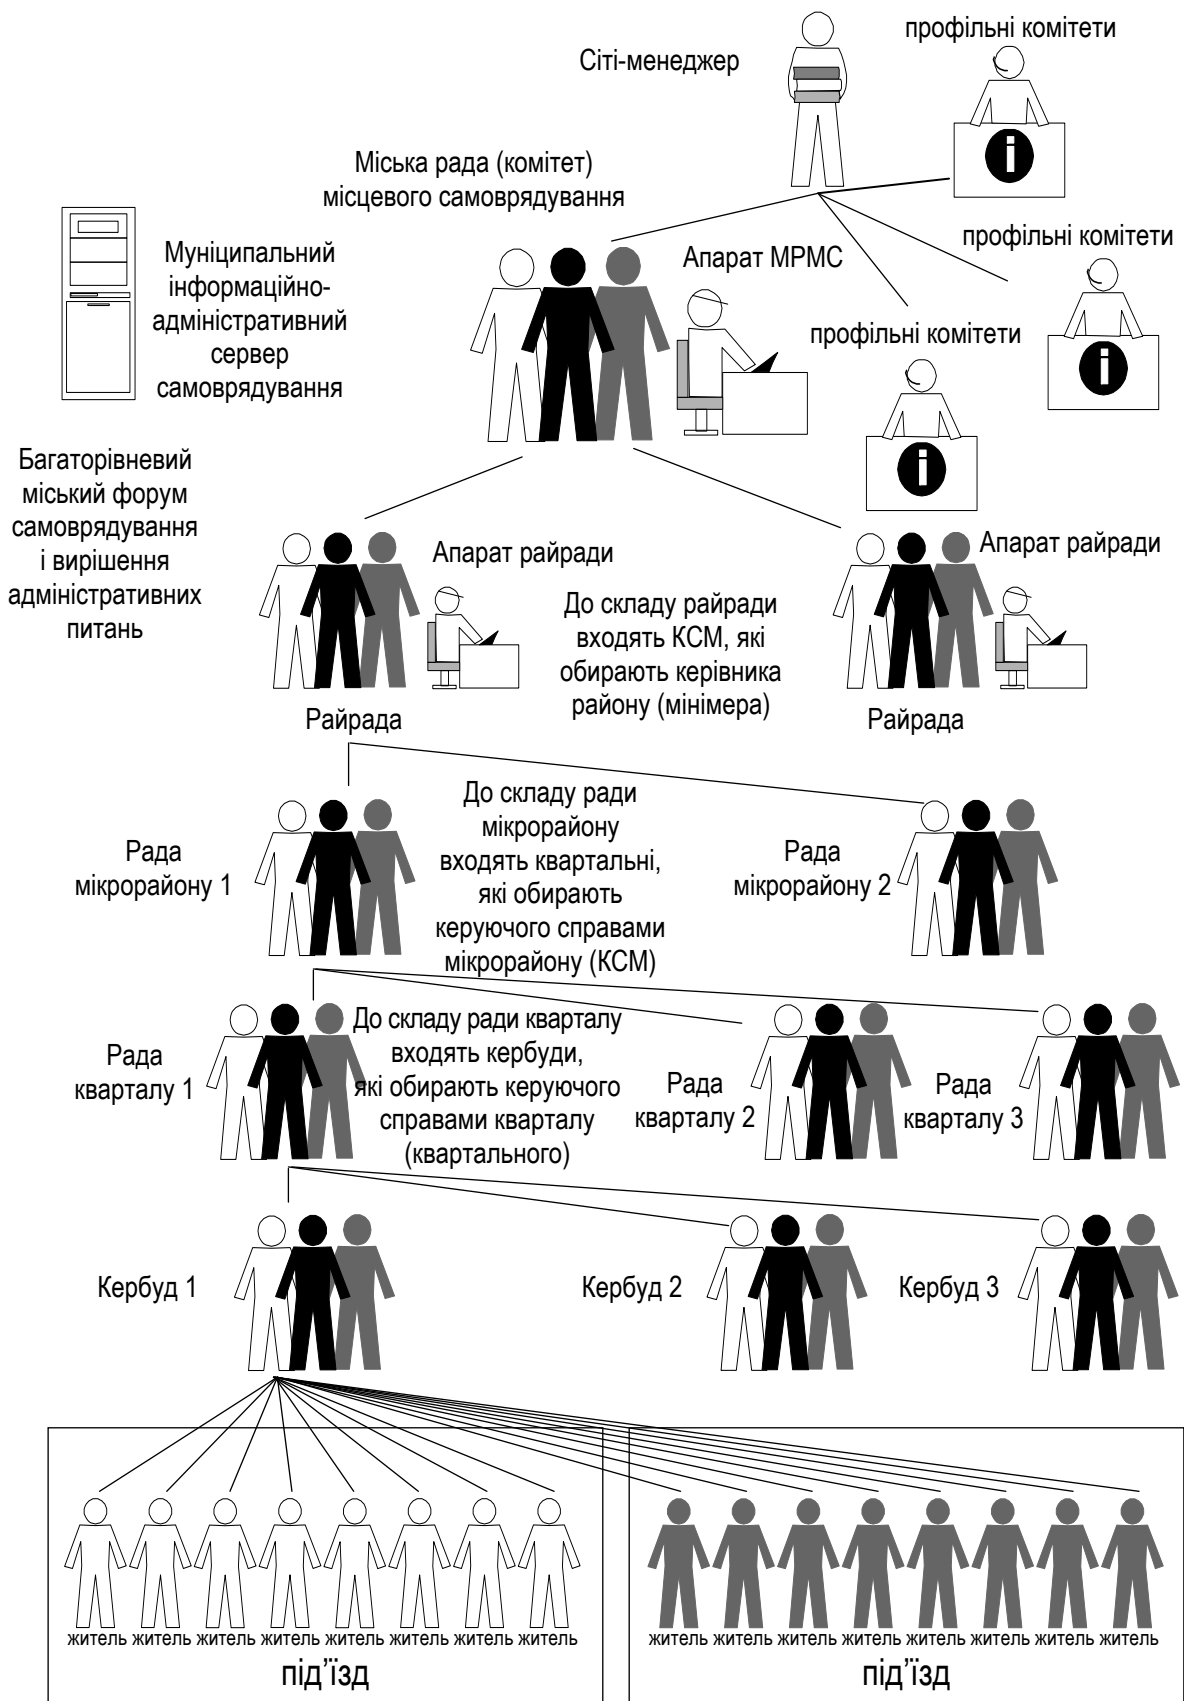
Сіті-менеджер

профільні комітети

Міська рада (комітет) місцевого самоврядування

профільні комітети

Муніципальний інформаційно-адміністративний сервер самоврядування

Апарат МРМС

профільні комітети

Багаторівневий міський форум самоврядування і вирішення адміністративних питань

Апарат райради

Апарат райради

До складу райради входять КСМ, які обирають керівника району (мінімера)

Райрада

Райрада

До складу ради мікрорайону входять квартальні, які обирають керуючого справами мікрорайону (КСМ)

Рада мікрорайону 1

Рада мікрорайону 2

До складу ради кварталу входять кербуди, які обирають керуючого справами кварталу (квартального)

Рада кварталу 1

Рада кварталу 2

Рада кварталу 3

Кербуд 1

Кербуд 2

Кербуд 3

житель житель житель житель житель житель житель житель

під"їзд

житель житель житель житель житель житель житель житель

під"їзд